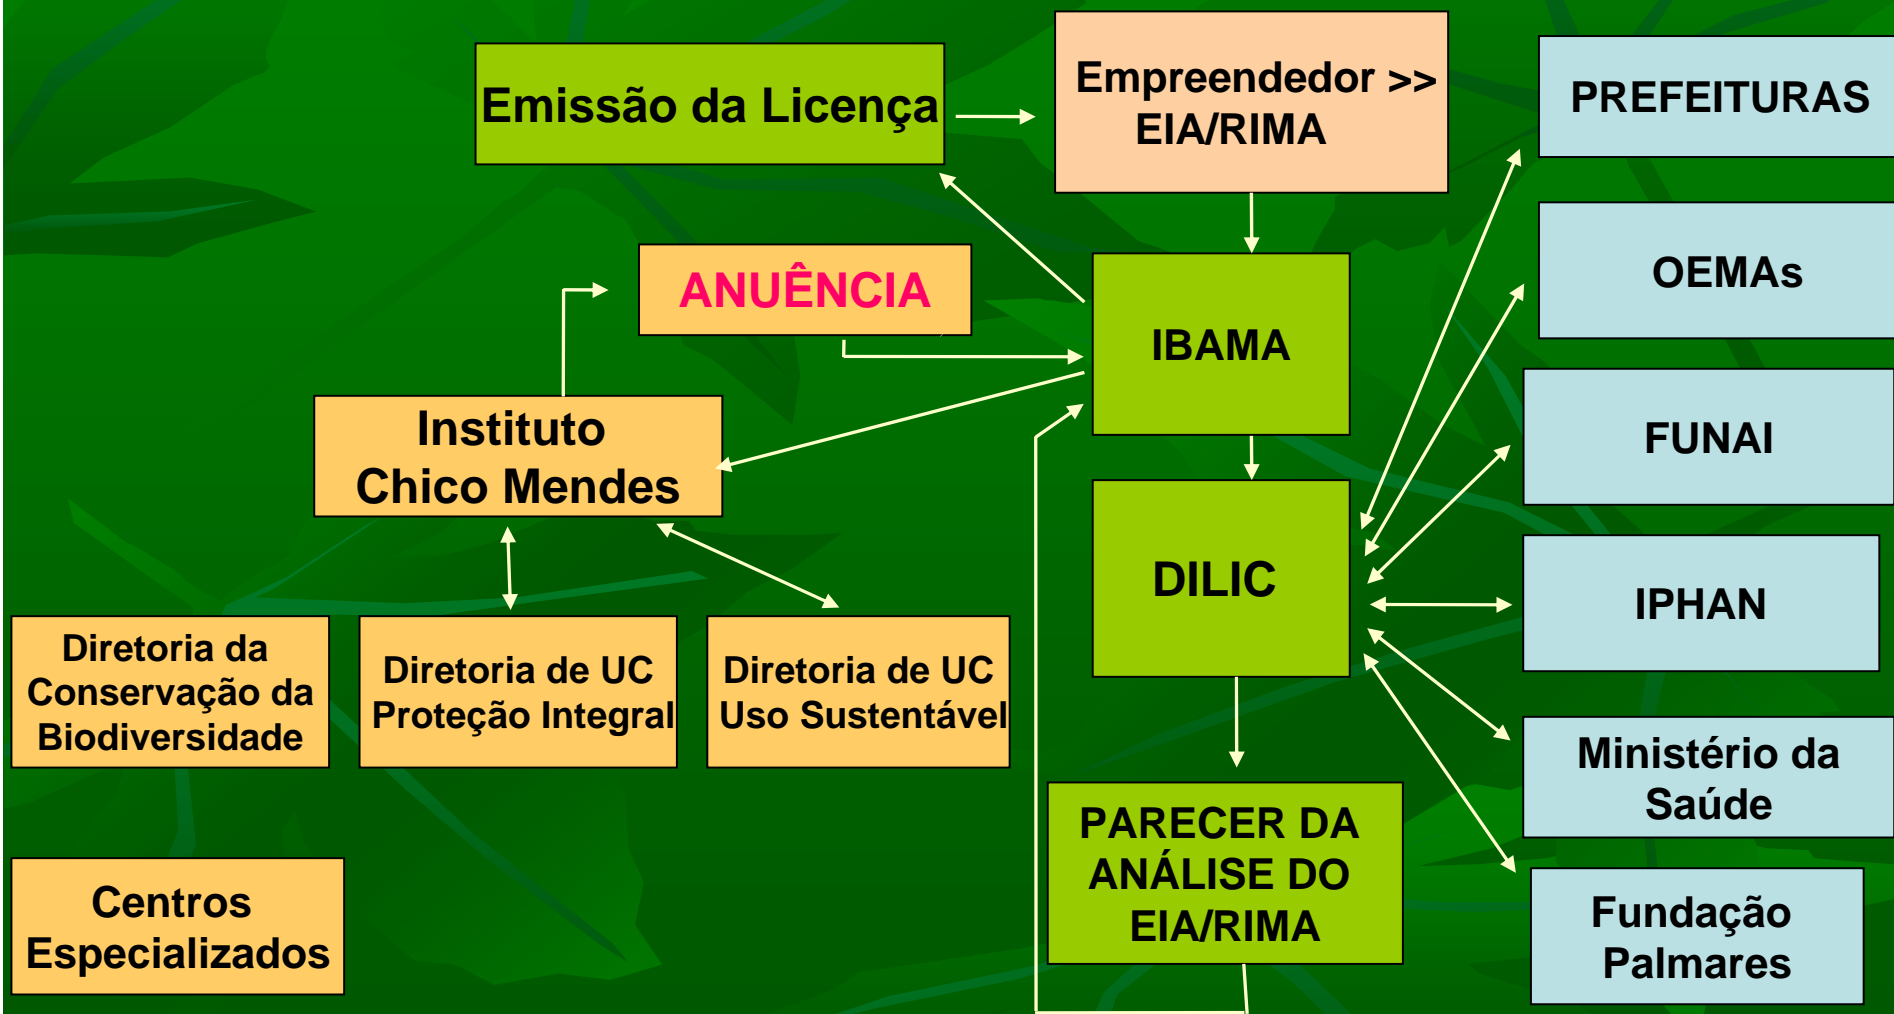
Emissão da Licença

Empreendedor >> EIA/RIMA

PREFEITURAS

ANUÊNCIA

IBAMA

OEMAs

Instituto Chico Mendes

FUNAI

DILIC

IPHAN

Diretoria da Conservação da Biodiversidade

Diretoria de UC Proteção Integral

Diretoria de UC Uso Sustentável

Ministério da Saúde

PARECER DA ANÁLISE DO EIA/RIMA

Centros Especializados

Fundação Palmares